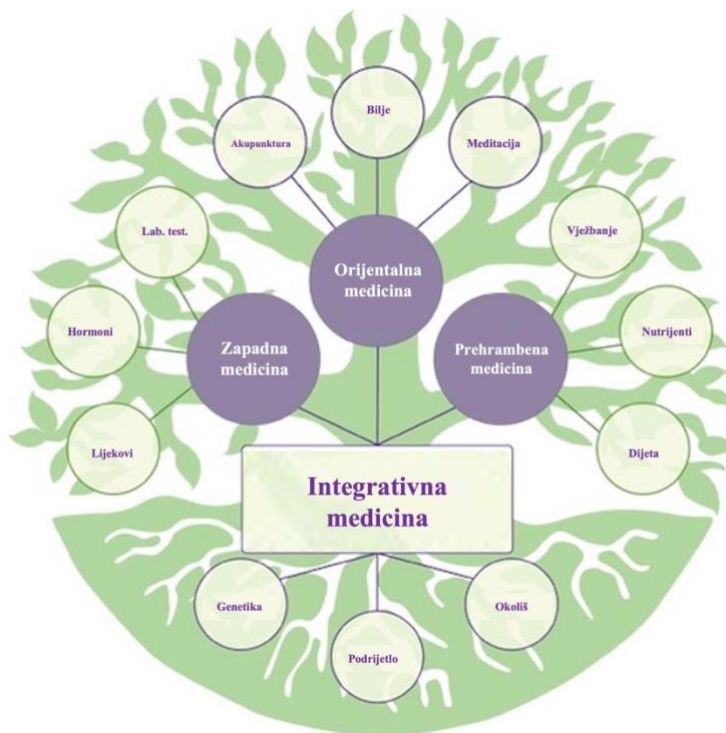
Bilje

Akupunktura

Meditacija

Lab. test.

Orijentalna medicina

Vježbanje

Hormoni

Zapadna medicina

Prehrambena medicina

Nutrijenti

Lijekovi

Dijeta

Integrativna medicina

Genetika

Okoliš

Podrijetlo